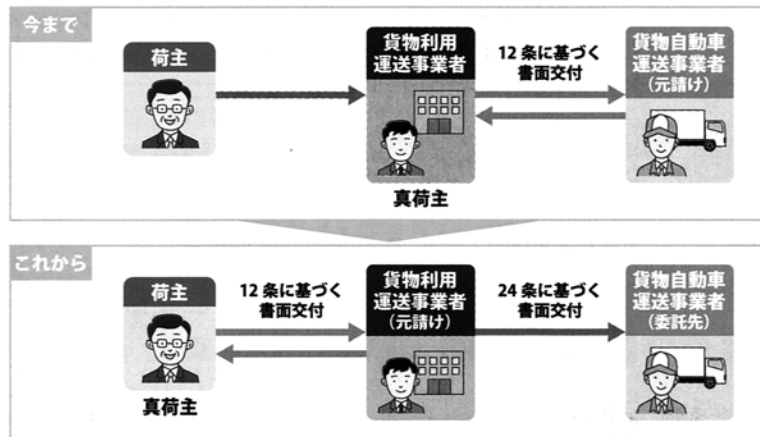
今まで

荷主

貨物利用運送事業者

真荷主

12条に基づく書面交付

貨物自動車運送事業者（元請け）

これから

荷主

真荷主

12条に基づく書面交付

貨物利用運送事業者（元請け）

24条に基づく書面交付

貨物自動車運送事業者（委託先）